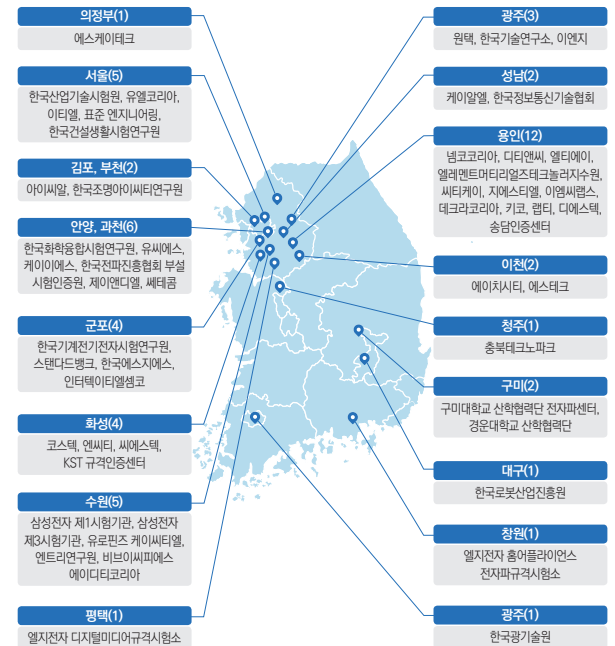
의정부(1)
에스케이테크

서울(5)
한국산업기술시험원, 유엘코리아, 이티엘, 표준 엔지니어링, 한국건설생활시험연구원

김포, 부천(2)
아이씨알, 한국조명아이씨티연구원

안양, 과천(6)
한국화학융합시험연구원, 유씨에스, 케이이에스, 한국전파진흥협회 부설 시험인증원, 제이앤디엘, 쎄테콤

군포(4)
한국기계전기전자시험연구원, 스탠다드뱅크, 한국에스지에스, 인터텍이티엘셈코

화성(4)
코스텍, 엔씨티, 씨에스텍, KST 규격인증센터

수원(5)
삼성전자 제1시험기관, 삼성전자 제3시험기관, 유로핀즈 케이씨티엘, 엔트리연구원, 비브이씨피에스 에이디티코리아

평택(1)
엘지전자 디지털미디어규격시험소

광주(3)
원택, 한국기술연구소, 이엔지

성남(2)
케이알엘, 한국정보통신기술협회

용인(12)
넴코코리아, 디티앤씨, 엘티에이, 엘레멘트머티리얼즈테크놀러지수원, 씨티케이, 지에스티엘, 이엠씨랩스, 데크라코리아, 키코, 랩티, 디에스텍, 송담인증센터

이천(2)
에이치시티, 에스테크

청주(1)
충북테크노파크

구미(2)
구미대학교 산학협력단 전자파센터, 경운대학교 산학협력단

대구(1)
한국로봇산업진흥원

창원(1)
엘지전자 홈어플라이언스 전자파규격시험소

광주(1)
한국광기술원